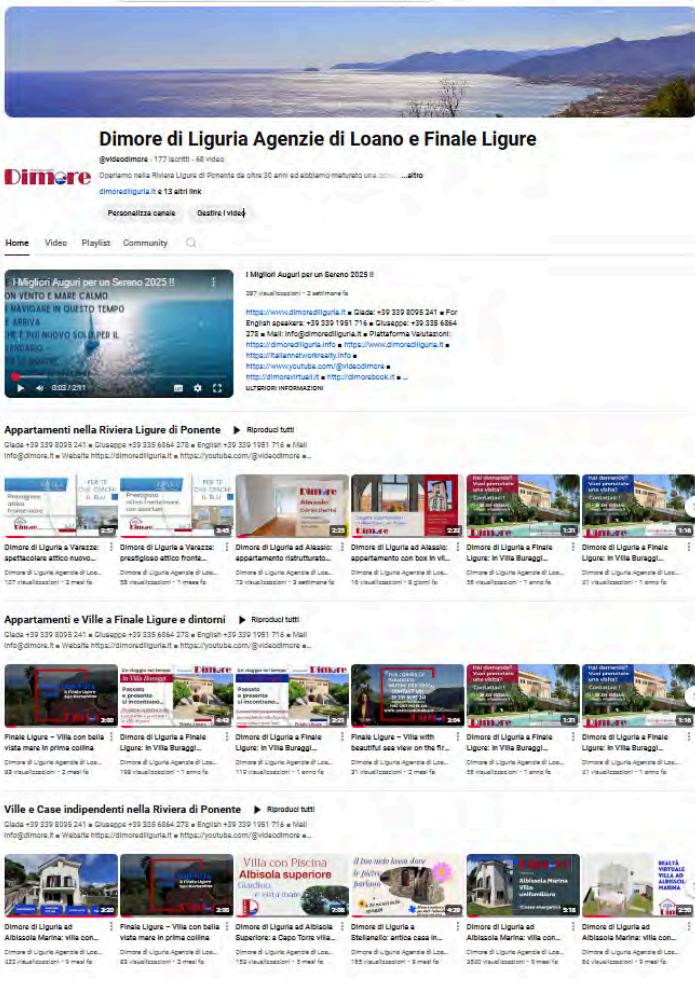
Dimore di Liguria Agenzie di Loano e Finale Ligure

@videodimore · 177 iscritti · 68 video

Operiamo nella Riviera Ligure di Ponente da oltre 30 anni ed abbiamo maturato una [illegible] ...altro

dimorediliguria.it e 13 altri link

Personalizza canale Gestisci i video

Dimore

Home Video Playlist Community

I Migliori Auguri per un Sereno 2025 !!

ON VENTO E MARE CALMO
NAVIGARE IN QUESTO TEMPO
E ARRIVA
HE E PIU NUOVO SOLO PER IL

0:03 / 2:11

I Migliori Auguri per un Sereno 2025 !!

397 visualizzazioni · 3 settimane fa

https://www.dimorediliguria.it ■ Giada: +39 339 8095 241 ■ For English speakers: +39 339 1951 716 ■ Giuseppe: +39 335 6864 278 ■ Mail: info@dimorediliguria.it ■ Piattaforma Valutazioni: https://dimorediliguria.info ■ https://www.dimorediliguria.it ■ https://italiannetworkrealty.info ■ https://www.youtube.com/@videodimore ■ http://dimorevirtuali.it ■ http://dimorebook.it ■ ...

ULTERIORI INFORMAZIONI

Appartamenti nella Riviera Ligure di Ponente ▶ Riproduci tutti

Giada +39 339 8095 241 ■ Giuseppe +39 335 6864 278 ■ English +39 339 1951 716 ■ Mail info@dimore.it ■ Website https://dimorediliguria.it ■ https://youtube.com/@videodimore ■...

Dimore di Liguria a Varazze: spettacolare attico nuovo... Dimore di Liguria Agenzie di Loa... 107 visualizzazioni · 2 mesi fa

Dimore di Liguria a Varazze: prestigioso attico fronte... Dimore di Liguria Agenzie di Loa... 58 visualizzazioni · 1 mese fa

Dimore di Liguria ad Alassio: appartamento ristrutturato... Dimore di Liguria Agenzie di Loa... 73 visualizzazioni · 3 settimane fa

Dimore di Liguria ad Alassio: appartamento con box in vi... Dimore di Liguria Agenzie di Loa... 15 visualizzazioni · 5 giorni fa

Dimore di Liguria a Finale Ligure: in Villa Buraggi... Dimore di Liguria Agenzie di Loa... 58 visualizzazioni · 1 anno fa

Dimore di Liguria a Finale Ligure: in Villa Buraggi... Dimore di Liguria Agenzie di Loa... 21 visualizzazioni · 1 anno fa

Appartamenti e Ville a Finale Ligure e dintorni ▶ Riproduci tutti

Giada +39 339 8095 241 ■ Giuseppe +39 335 6864 278 ■ English +39 339 1951 716 ■ Mail info@dimore.it ■ Website https://dimorediliguria.it ■ https://youtube.com/@videodimore ■...

Finale Ligure – Villa con bella vista mare in prima collina Dimore di Liguria Agenzie di Loa... 83 visualizzazioni · 2 mesi fa

Dimore di Liguria a Finale Ligure: in Villa Buraggi... Dimore di Liguria Agenzie di Loa... 166 visualizzazioni · 1 anno fa

Dimore di Liguria a Finale Ligure: in Villa Buraggi... Dimore di Liguria Agenzie di Loa... 119 visualizzazioni · 1 anno fa

Finale Ligure – Villa with beautiful sea view on the fir... Dimore di Liguria Agenzie di Loa... 21 visualizzazioni · 2 mesi fa

Dimore di Liguria a Finale Ligure: in Villa Buraggi... Dimore di Liguria Agenzie di Loa... 58 visualizzazioni · 1 anno fa

Dimore di Liguria a Finale Ligure: in Villa Buraggi... Dimore di Liguria Agenzie di Loa... 21 visualizzazioni · 1 anno fa

Ville e Case indipendenti nella Riviera di Ponente ▶ Riproduci tutti

Giada +39 339 8095 241 ■ Giuseppe +39 335 6864 278 ■ English +39 339 1951 716 ■ Mail info@dimore.it ■ Website https://dimorediliguria.it ■ https://youtube.com/@videodimore ■...

Dimore di Liguria ad Albissola Marina: villa con... Dimore di Liguria Agenzie di Loa... 422 visualizzazioni · 9 mesi fa

Finale Ligure – Villa con bella vista mare in prima collina Dimore di Liguria Agenzie di Loa... 83 visualizzazioni · 2 mesi fa

Villa con Piscina Albisola superiore

Dimore di Liguria ad Albisola Superiore: a Capo Torre villa... Dimore di Liguria Agenzie di Loa... 159 visualizzazioni · 3 mesi fa

Dimore di Liguria a Stellanello: antica casa in... Dimore di Liguria Agenzie di Loa... 185 visualizzazioni · 8 mesi fa

Albissola Marina Villa unifamiliare

Dimore di Liguria ad Albissola Marina: villa con... Dimore di Liguria Agenzie di Loa... 2560 visualizzazioni · 9 mesi fa

REALTÀ VIRTUALE VILLA AD ALBISSOLA MARINA

Dimore di Liguria ad Albissola Marina: villa con... Dimore di Liguria Agenzie di Loa... 56 visualizzazioni · 9 mesi fa